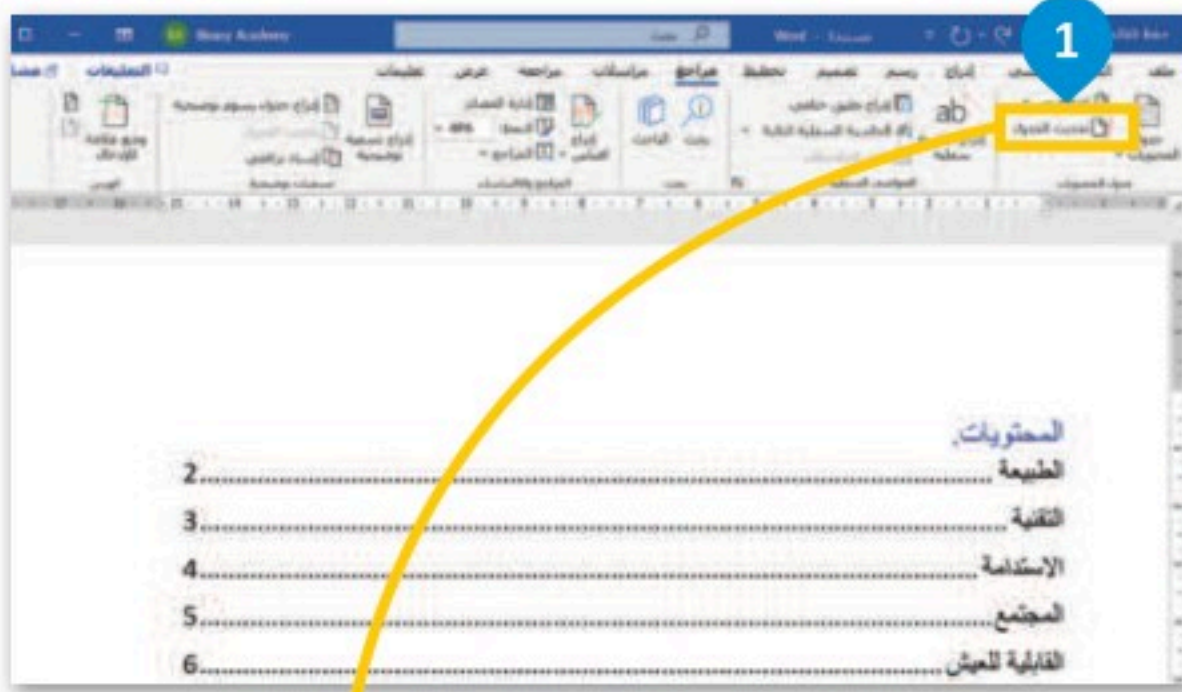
1

ملف إدراج رسم تصميم تخطيط مراجع مراسلات مراجعة عرض تعليمات

التعليقات

تحديث الجدول

المحتويات

الطبيعة ........................................2

التقنية ........................................3

الاستدامة ........................................4

المجتمع ........................................5

القابلية للعيش ........................................6